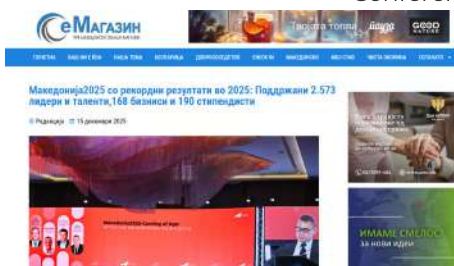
еМагазин

Твојата топла

GOOD

ПОЧЕТНА

Македонија2025 со рекордни резултати во 2025: Поддржани 2.573 лидери и таленти,168 бизниси и 190 стипендисти

Редакција 15 декември 2025

Македонија2025

ИМАМЕ СМЕЛОСТ за нови идеи